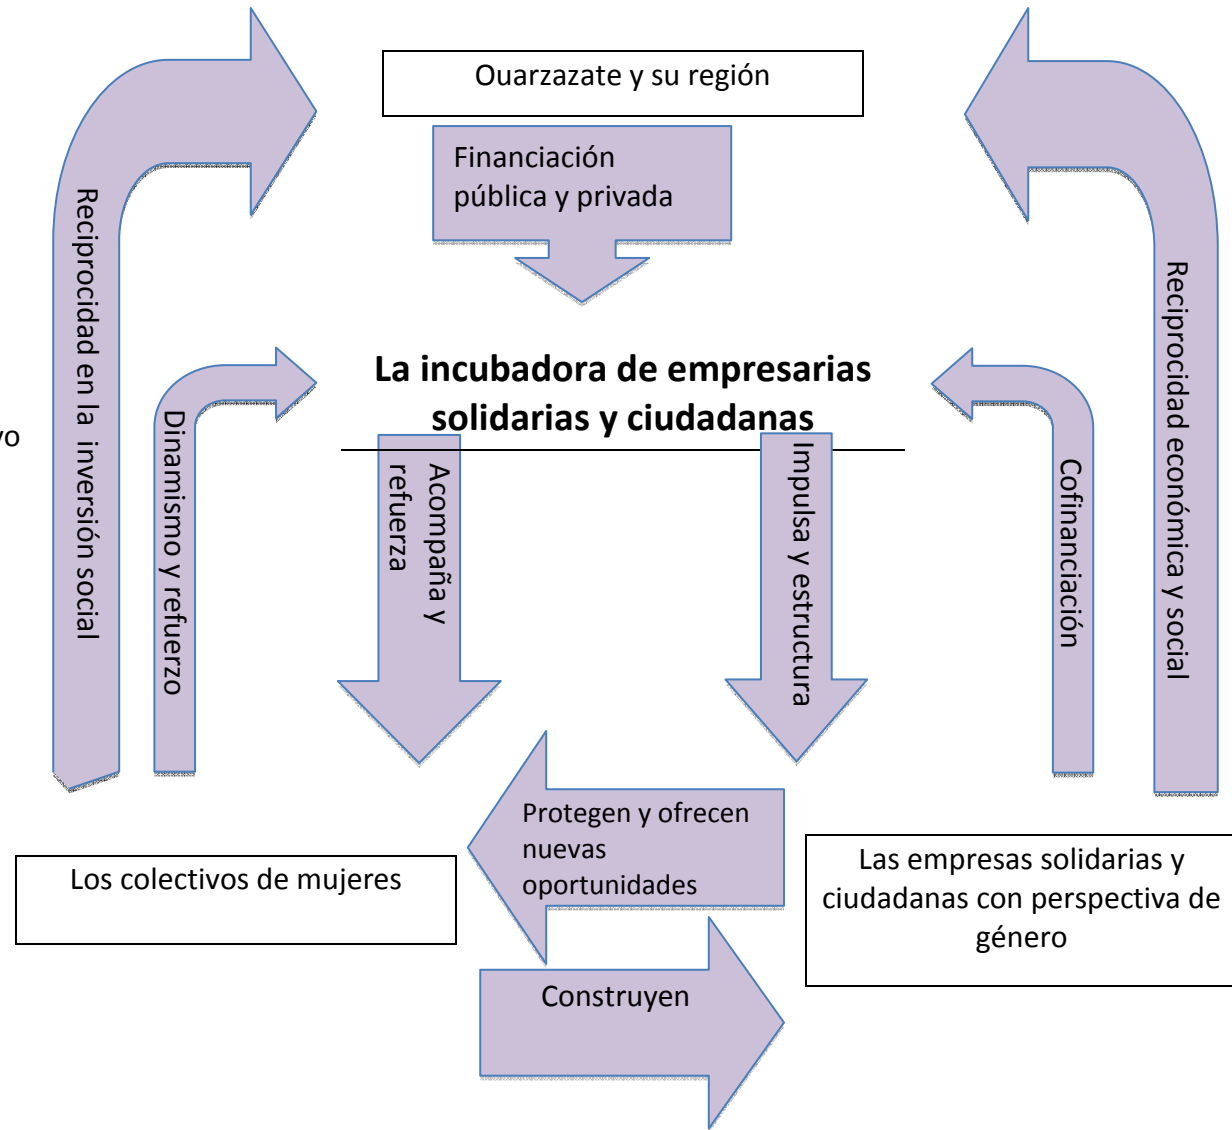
Ouarzazate y su región

Financiación pública y privada

Reciprocidad en la inversión social

Reciprocidad económica y social

vo

La incubadora de empresarias solidarias y ciudadanas

Dinamismo y refuerzo

Acompaña y refuerza

Impulsa y estructura

Cofinanciación

Protegen y ofrecen nuevas oportunidades

Los colectivos de mujeres

Las empresas solidarias y ciudadanas con perspectiva de género

Construyen